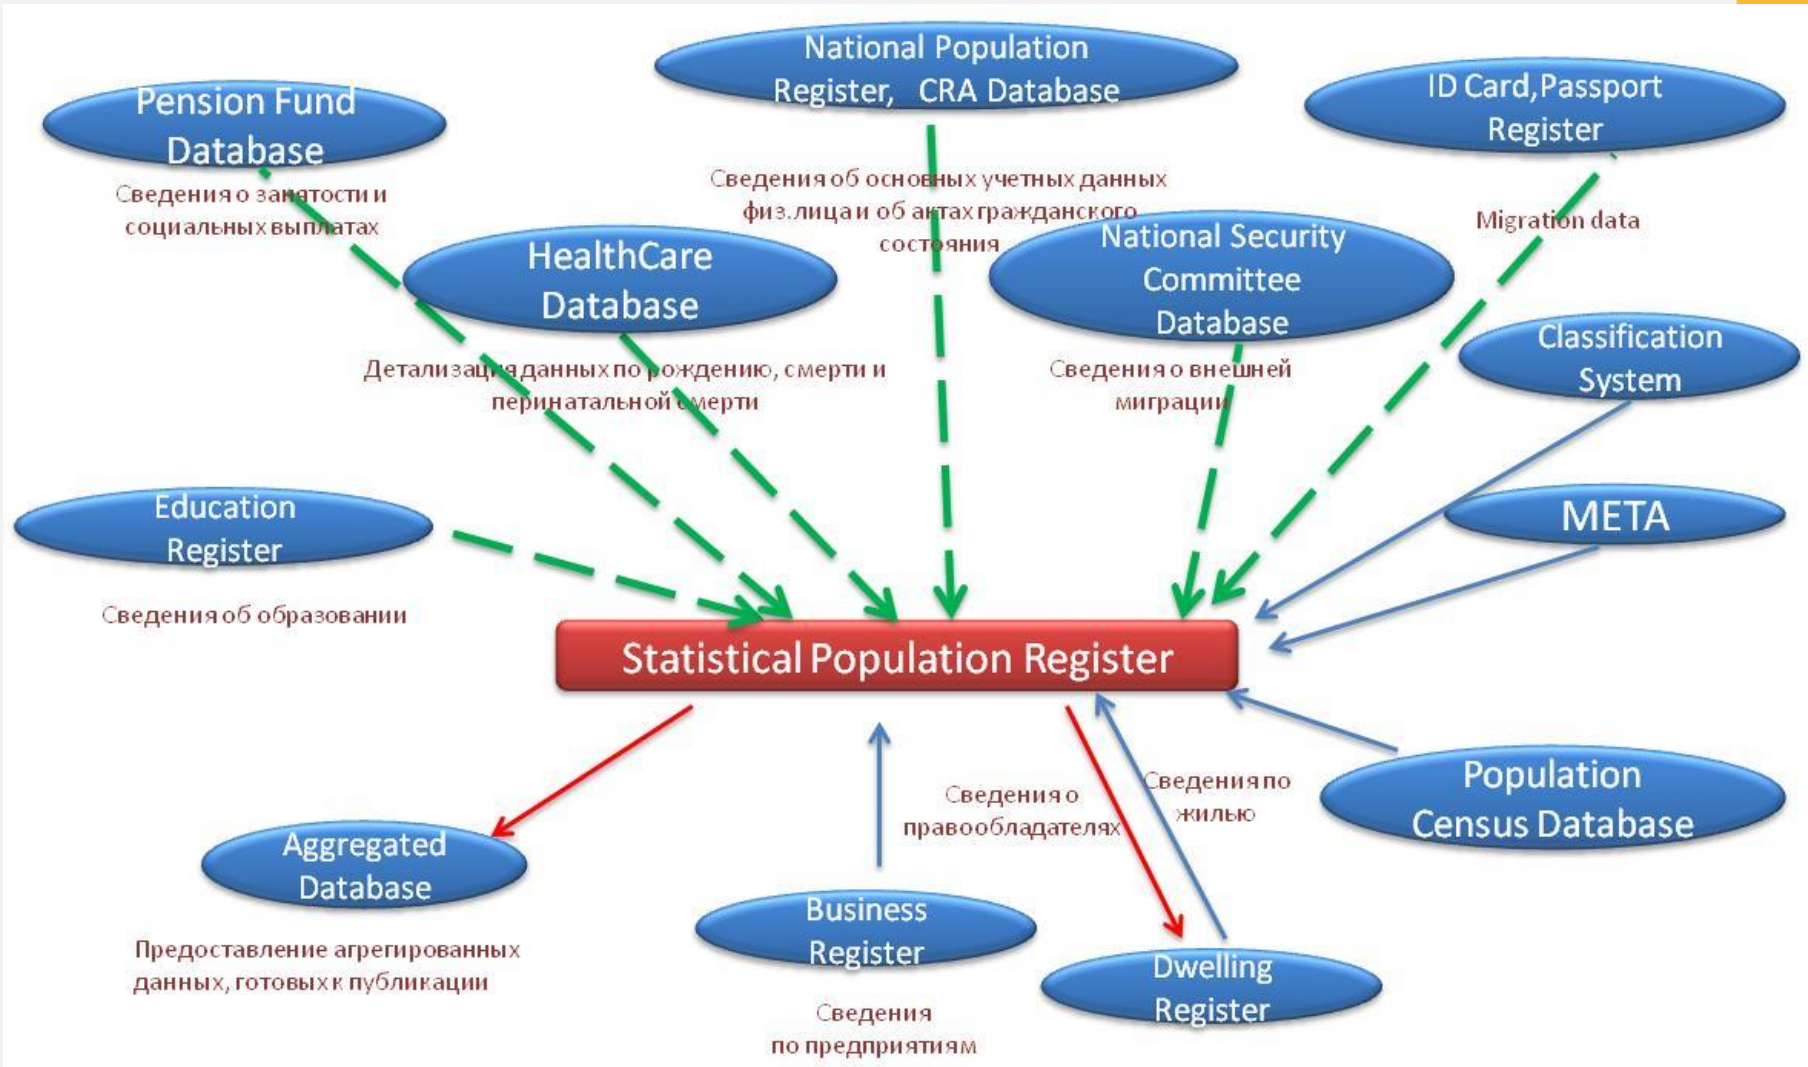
Pension Fund Database

Сведения о занятости и социальных выплатах

National Population Register, CRA Database

Сведения об основных учетных данных физ.лица и об актах гражданского состояния

ID Card,Passport Register

Migration data

HealthCare Database

Детализация данных по рождению, смерти и перинатальной смерти

National Security Committee Database

Сведения о внешней миграции

Classification System

Education Register

Сведения об образовании

META

Statistical Population Register

Aggregated Database

Предоставление агрегированных данных, готовых к публикации

Сведения о правообладателях

Сведения по жилью

Population Census Database

Business Register

Сведения по предприятиям

Dwelling Register